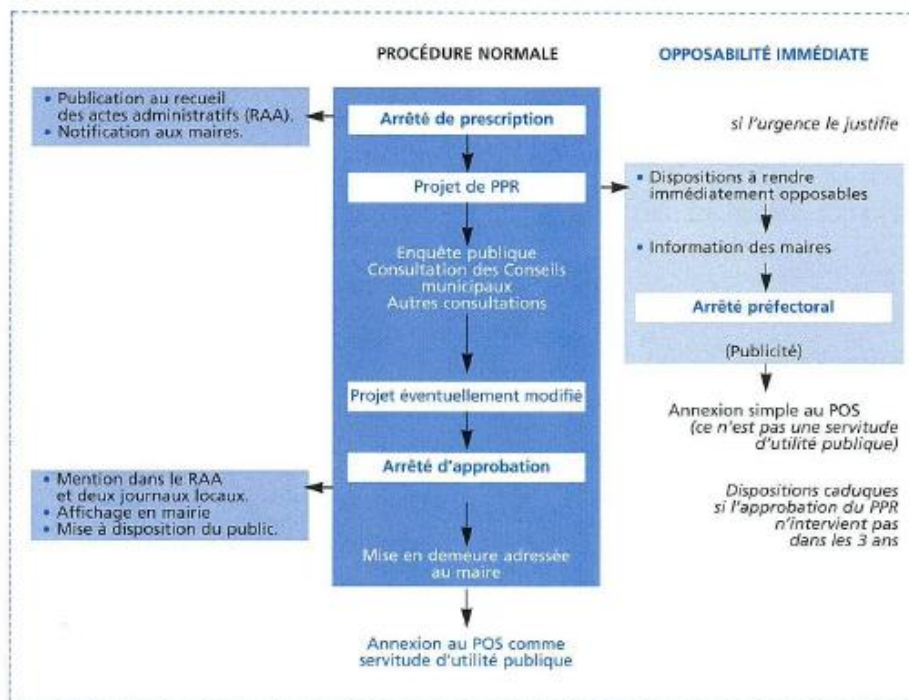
PROCÉDURE NORMALE

OPPOSABILITÉ IMMÉDIATE

• Publication au recueil des actes administratifs (RAA).
• Notification aux maires.

Arrêté de prescription

si l'urgence le justifie

Projet de PPR

• Dispositions à rendre immédiatement opposables

• Information des maires

Arrêté préfectoral

Enquête publique
Consultation des Conseils municipaux
Autres consultations

(Publicité)

Projet éventuellement modifié

Annexion simple au POS
(ce n'est pas une servitude d'utilité publique)

• Mention dans le RAA et deux journaux locaux.
• Affichage en mairie
• Mise à disposition du public.

Arrêté d'approbation

Dispositions caduques si l'approbation du PPR n'intervient pas dans les 3 ans

Mise en demeure adressée au maire

Annexion au POS comme servitude d'utilité publique